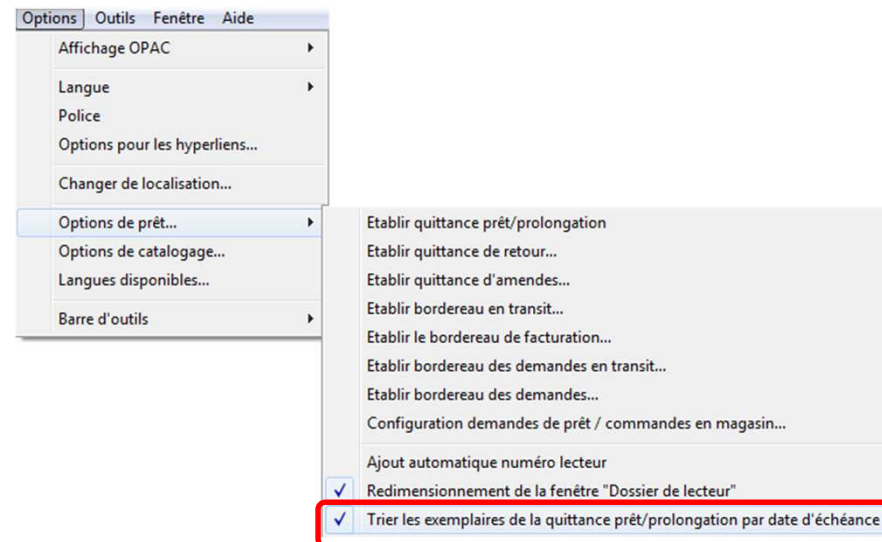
Options Outils Fenêtre Aide

Affichage OPAC

Langue
Police
Options pour les hyperliens...

Changer de localisation...

Options de prêt...
Options de catalogage...
Langues disponibles...

Barre d'outils

Etablir quittance prêt/prolongation
Etablir quittance de retour...
Etablir quittance d'amendes...
Etablir bordereau en transit...
Etablir le bordereau de facturation...
Etablir bordereau des demandes en transit...
Etablir bordereau des demandes...
Configuration demandes de prêt / commandes en magasin...

Ajout automatique numéro lecteur
✓ Redimensionnement de la fenêtre "Dossier de lecteur"
✓ Trier les exemplaires de la quittance prêt/prolongation par date d'échéance